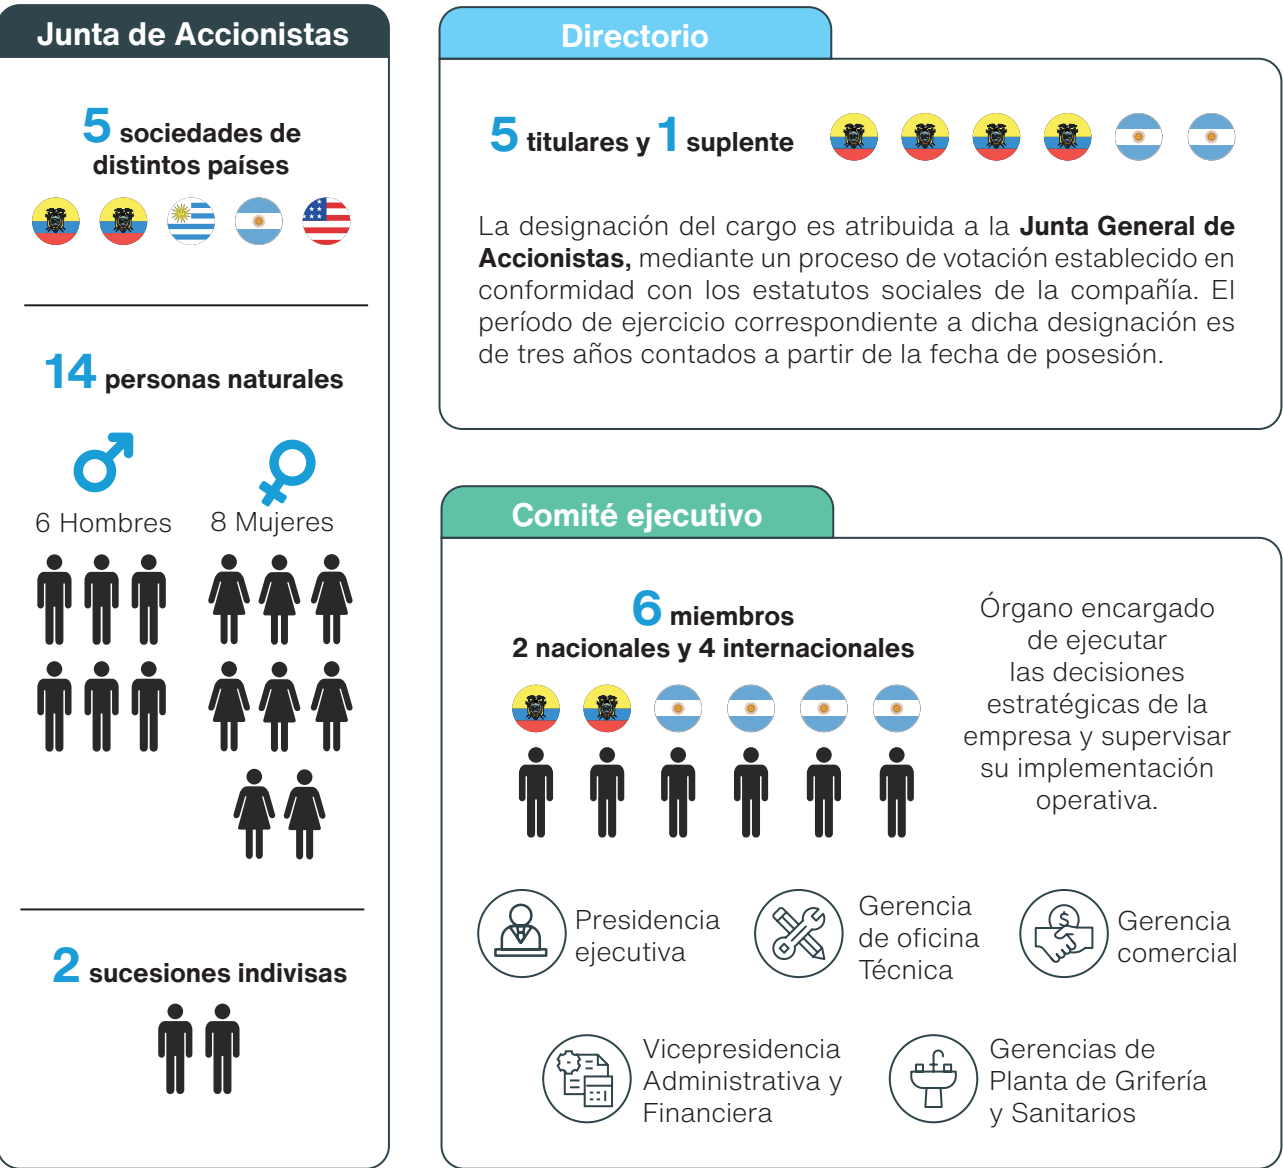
Junta de Accionistas

5 sociedades de distintos países

14 personas naturales

6 Hombres

8 Mujeres

2 sucesiones indivisas

Directorio

5 titulares y 1 suplente

La designación del cargo es atribuida a la **Junta General de Accionistas,** mediante un proceso de votación establecido en conformidad con los estatutos sociales de la compañía. El período de ejercicio correspondiente a dicha designación es de tres años contados a partir de la fecha de posesión.

Comité ejecutivo

6 miembros
2 nacionales y 4 internacionales

Órgano encargado de ejecutar las decisiones estratégicas de la empresa y supervisar su implementación operativa.

Presidencia ejecutiva

Gerencia de oficina Técnica

Gerencia comercial

Vicepresidencia Administrativa y Financiera

Gerencias de Planta de Grifería y Sanitarios